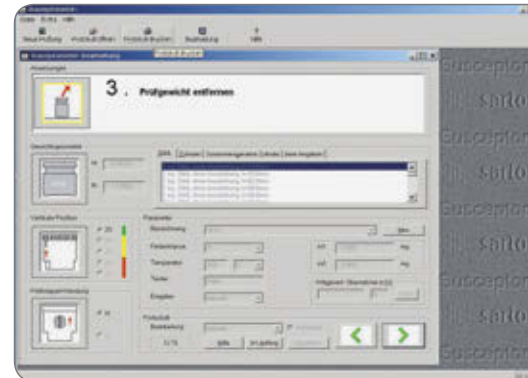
Datei Extras Hilfe

Neue Prüfung Protokoll öffnen Protokoll drucken Bearbeitung Hilfe

Protokoll drucken

Anweisungen

3. Prüfgewicht entfernen

Susceptor

sarto

Susceptor

sarto

Susceptor

sarto

Susceptor

sarto

Susceptor

Parameter

Neu

Protokoll